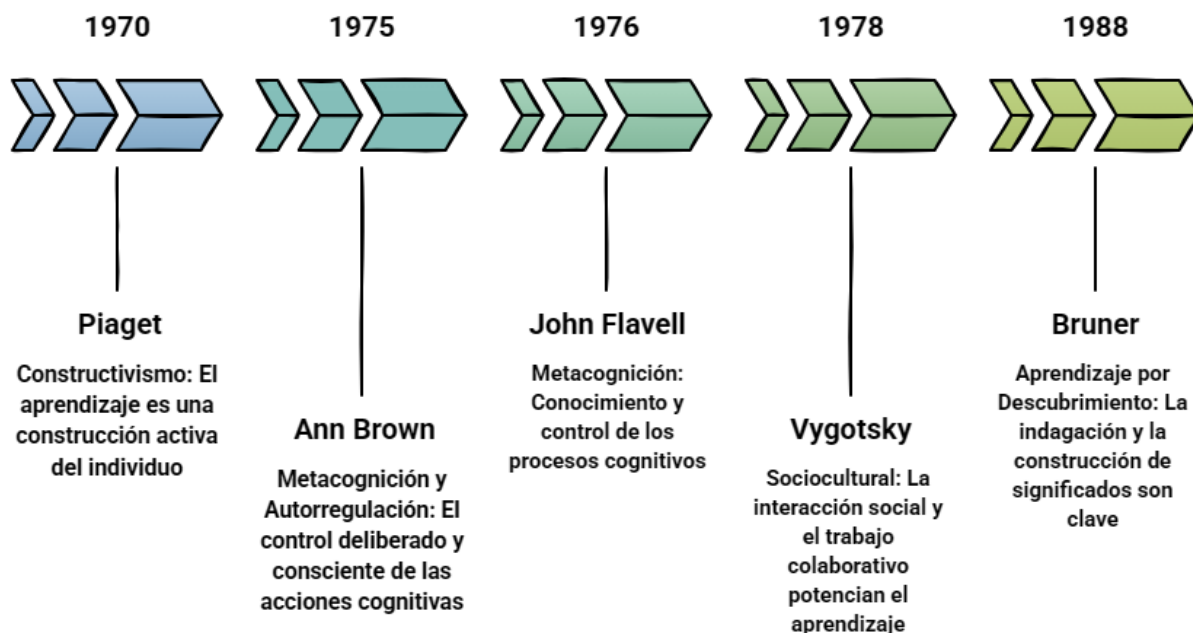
1970

Piaget

Constructivismo: El aprendizaje es una construcción activa del individuo

1975

Ann Brown

Metacognición y Autorregulación: El control deliberado y consciente de las acciones cognitivas

1976

John Flavell

Metacognición: Conocimiento y control de los procesos cognitivos

1978

Vygotsky

Sociocultural: La interacción social y el trabajo colaborativo potencian el aprendizaje

1988

Bruner

Aprendizaje por Descubrimiento: La indagación y la construcción de significados son clave